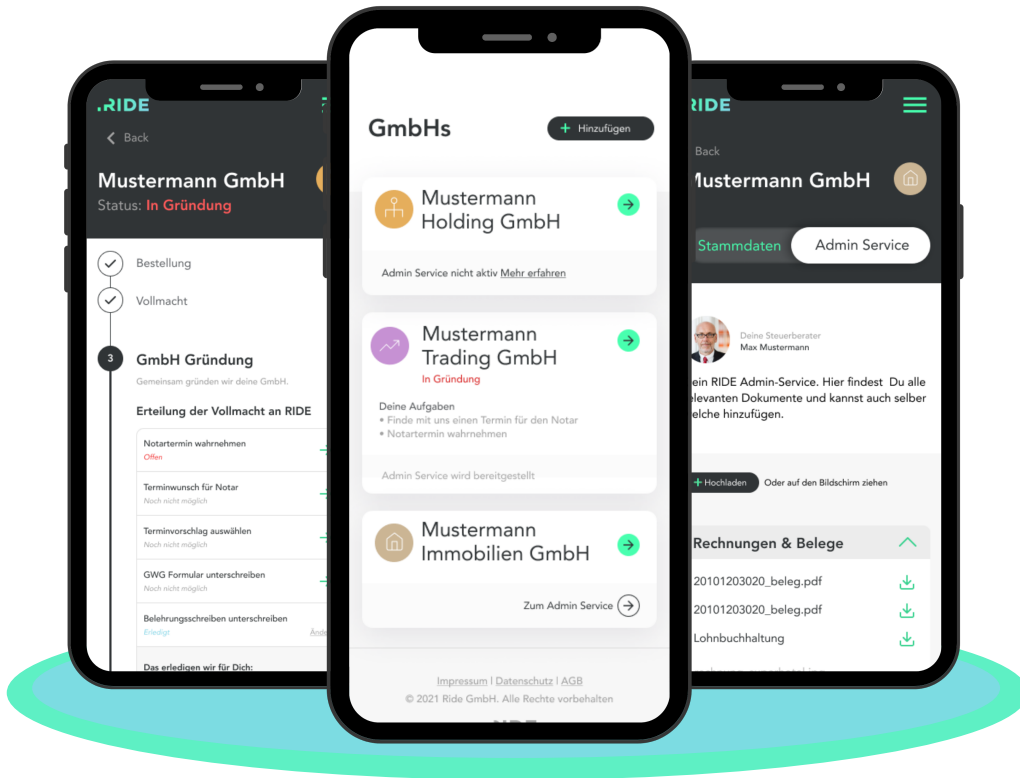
.RIDE

Back

Mustermann GmbH

Status: In Gründung

Bestellung

Vollmacht

3

GmbH Gründung

Gemeinsam gründen wir deine GmbH.

Erteilung der Vollmacht an RIDE

Notartermin wahrnehmen
Offen

Terminwunsch für Notar
Noch nicht möglich

Terminvorschlag auswählen
Noch nicht möglich

GWG Formular unterschreiben
Noch nicht möglich

Belehrungsschreiben unterschreiben
Erledigt

Das erledigen wir für Dich:

GmbHs

Hinzufügen

Mustermann Holding GmbH

Admin Service nicht aktiv Mehr erfahren

Mustermann Trading GmbH

In Gründung

Deine Aufgaben
• Finde mit uns einen Termin für den Notar
• Notartermin wahrnehmen

Admin Service wird bereitgestellt

Mustermann Immobilien GmbH

Zum Admin Service

Impressum | Datenschutz | AGB
© 2021 Ride GmbH. Alle Rechte vorbehalten

RIDE

Back

Mustermann GmbH

Stammdaten

Admin Service

Deine Steuerberater
Max Mustermann

ein RIDE Admin-Service. Hier findest Du alle elevanten Dokumente und kannst auch selber elche hinzufügen.

Hochladen

Oder auf den Bildschirm ziehen

Rechnungen & Belege

20101203020_beleg.pdf

20101203020_beleg.pdf

Lohnbuchhaltung